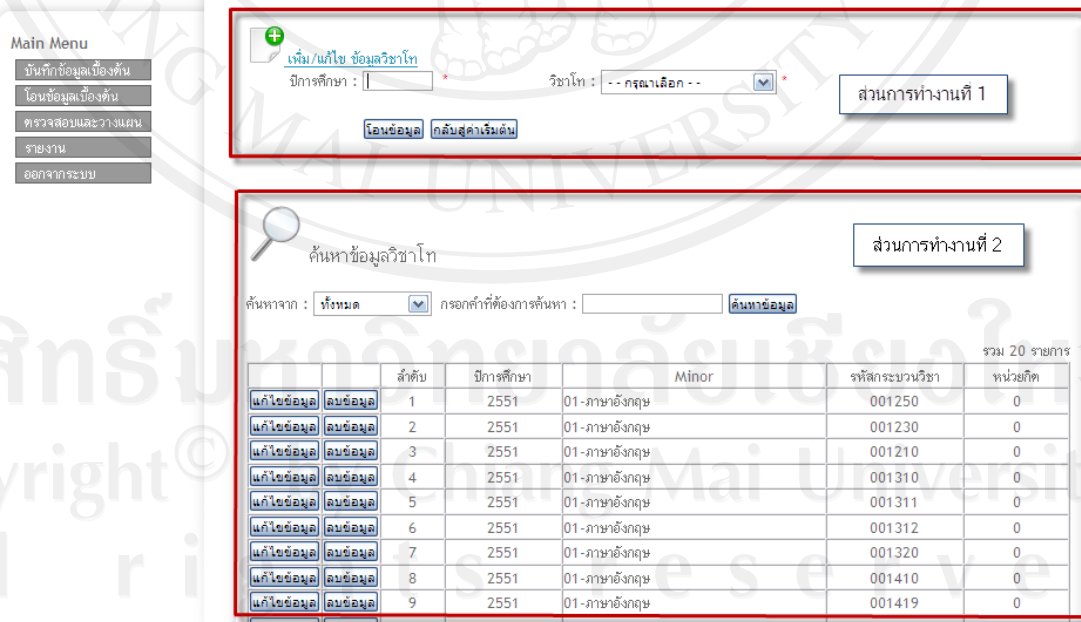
Main Menu
บันทึกข้อมูลเบื้องต้น
โอนข้อมูลเบื้องต้น
ตรวจสอบและวางแผน
รายงาน
ออกจากระบบ

เพิ่ม/แก้ไข ข้อมูลวิชาโท
ปีการศึกษา : *
วิชาโท : - - กรุณาเลือก - - *
ส่วนการทำงานที่ 1
โอนข้อมูล กลับสู่ค่าเริ่มต้น

ค้นหาข้อมูลวิชาโท
ส่วนการทำงานที่ 2
ค้นหาจาก : ทั้งหมด กรอกคำที่ต้องการค้นหา : ค้นหาข้อมูล

รวม 20 รายการ

| | | ลำดับ | ปีการศึกษา | Minor | รหัสกระบวนวิชา | หน่วยกิต |
|---|---|---|---|---|---|---|
| แก้ไขข้อมูล | ลบข้อมูล | 1 | 2551 | 01-ภาษาอังกฤษ | 001250 | 0 |
| แก้ไขข้อมูล | ลบข้อมูล | 2 | 2551 | 01-ภาษาอังกฤษ | 001230 | 0 |
| แก้ไขข้อมูล | ลบข้อมูล | 3 | 2551 | 01-ภาษาอังกฤษ | 001210 | 0 |
| แก้ไขข้อมูล | ลบข้อมูล | 4 | 2551 | 01-ภาษาอังกฤษ | 001310 | 0 |
| แก้ไขข้อมูล | ลบข้อมูล | 5 | 2551 | 01-ภาษาอังกฤษ | 001311 | 0 |
| แก้ไขข้อมูล | ลบข้อมูล | 6 | 2551 | 01-ภาษาอังกฤษ | 001312 | 0 |
| แก้ไขข้อมูล | ลบข้อมูล | 7 | 2551 | 01-ภาษาอังกฤษ | 001320 | 0 |
| แก้ไขข้อมูล | ลบข้อมูล | 8 | 2551 | 01-ภาษาอังกฤษ | 001410 | 0 |
| แก้ไขข้อมูล | ลบข้อมูล | 9 | 2551 | 01-ภาษาอังกฤษ | 001419 | 0 |

ลิขสิทธิ์มหาวิทยาลัยเชียงใหม่
Copyright© by Chiang Mai University
All rights reserved